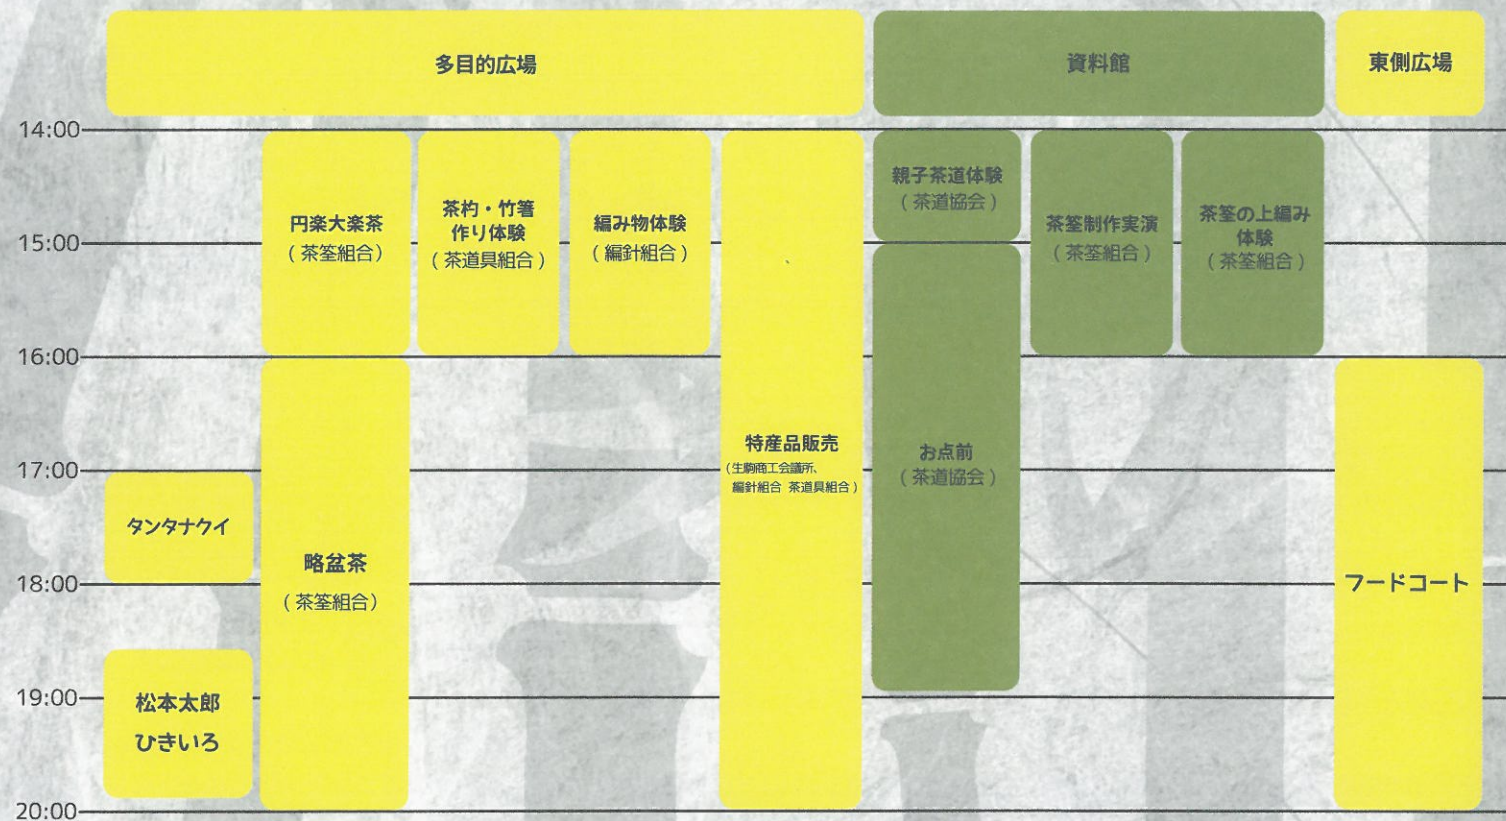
多目的広場

資料館

東側広場

14:00

15:00

16:00

17:00

18:00

19:00

20:00

円楽大楽茶
（茶筌組合）

茶杓・竹箸作り体験
（茶道具組合）

編み物体験
（編針組合）

特産品販売
（生駒商工会議所、編針組合 茶道具組合）

親子茶道体験
（茶道協会）

茶筌制作実演
（茶筌組合）

茶筌の上編み体験
（茶筌組合）

お点前
（茶道協会）

タンタナクイ

略盆茶
（茶筌組合）

フードコート

松本太郎
ひきいろ